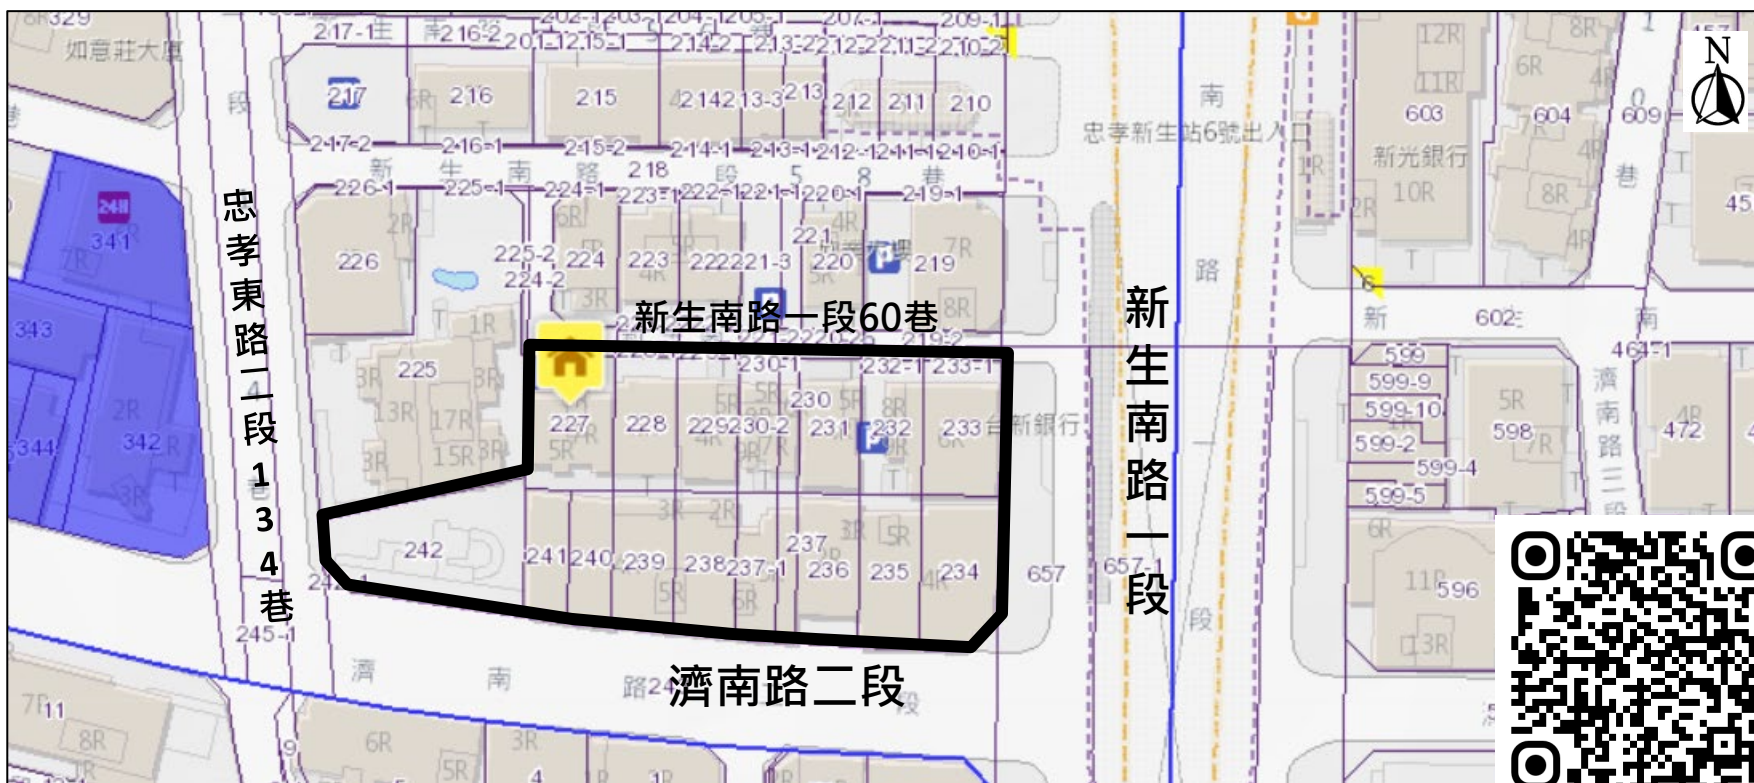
如意莊大廈
217-1
216-2
201-1
215-1
214-2
213-2
212-2
211-2
210-2
202-1
203-1
204-1
205-1
207-1
209-1
217
216
215
214
213-3
213
212
211
210
217-2
216-1
215-2
214-1
213-1
212-1
211-1
210-1
新生南路
218
段
5
8
巷
226-1
225-1
224-1
223-1
222-1
221-1
220-1
219-1
226
225-2
224
223
222
221-3
221
220
219
224-2
新生南路一段60巷
忠孝東路二段134巷
225
227
228
229
230-2
230
231
232
233
230-1
232-1
233-1
242
241
240
239
238
237-1
237
236
235
234
657
657-1
245-1
濟南路二段
濟南
新生南路一段
忠孝新生站6號出入口
603
604
609
新光銀行
602
599
599-9
599-10
599-2
599-4
599-5
598
472
464-1
596
341
342
343
344
濟南路三段
台新銀行
N